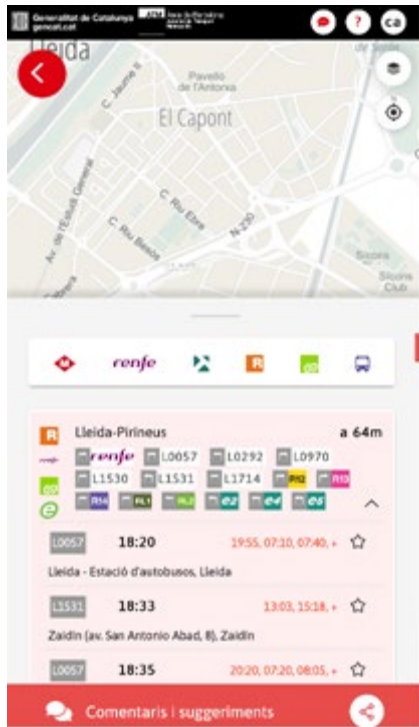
Generalitat de Catalunya gencat.cat

ca

Lleida

Pavelló de l'Antonia

C. Jaume II

El Capont

Av. de l'Estudi General

C. Riu Ebre

C. Riu Besòs

N-230

Sícoris Club

renfe

R

Lleida-Pirineus

a 64m

renfe

L0057

L0292

L0970

L1530

L1531

L1714

R12

R13

R14

RL1

RL2

e2

e4

e6

L0057

18:20

19:55, 07:10, 07:40, +

Lleida - Estació d'autobusos, Lleida

L1531

18:33

13:03, 15:18, +

Zaidín (av. San Antonio Abad, 8), Zaidín

L0057

18:35

20:20, 07:20, 08:05, +

Comentaris i suggeriments